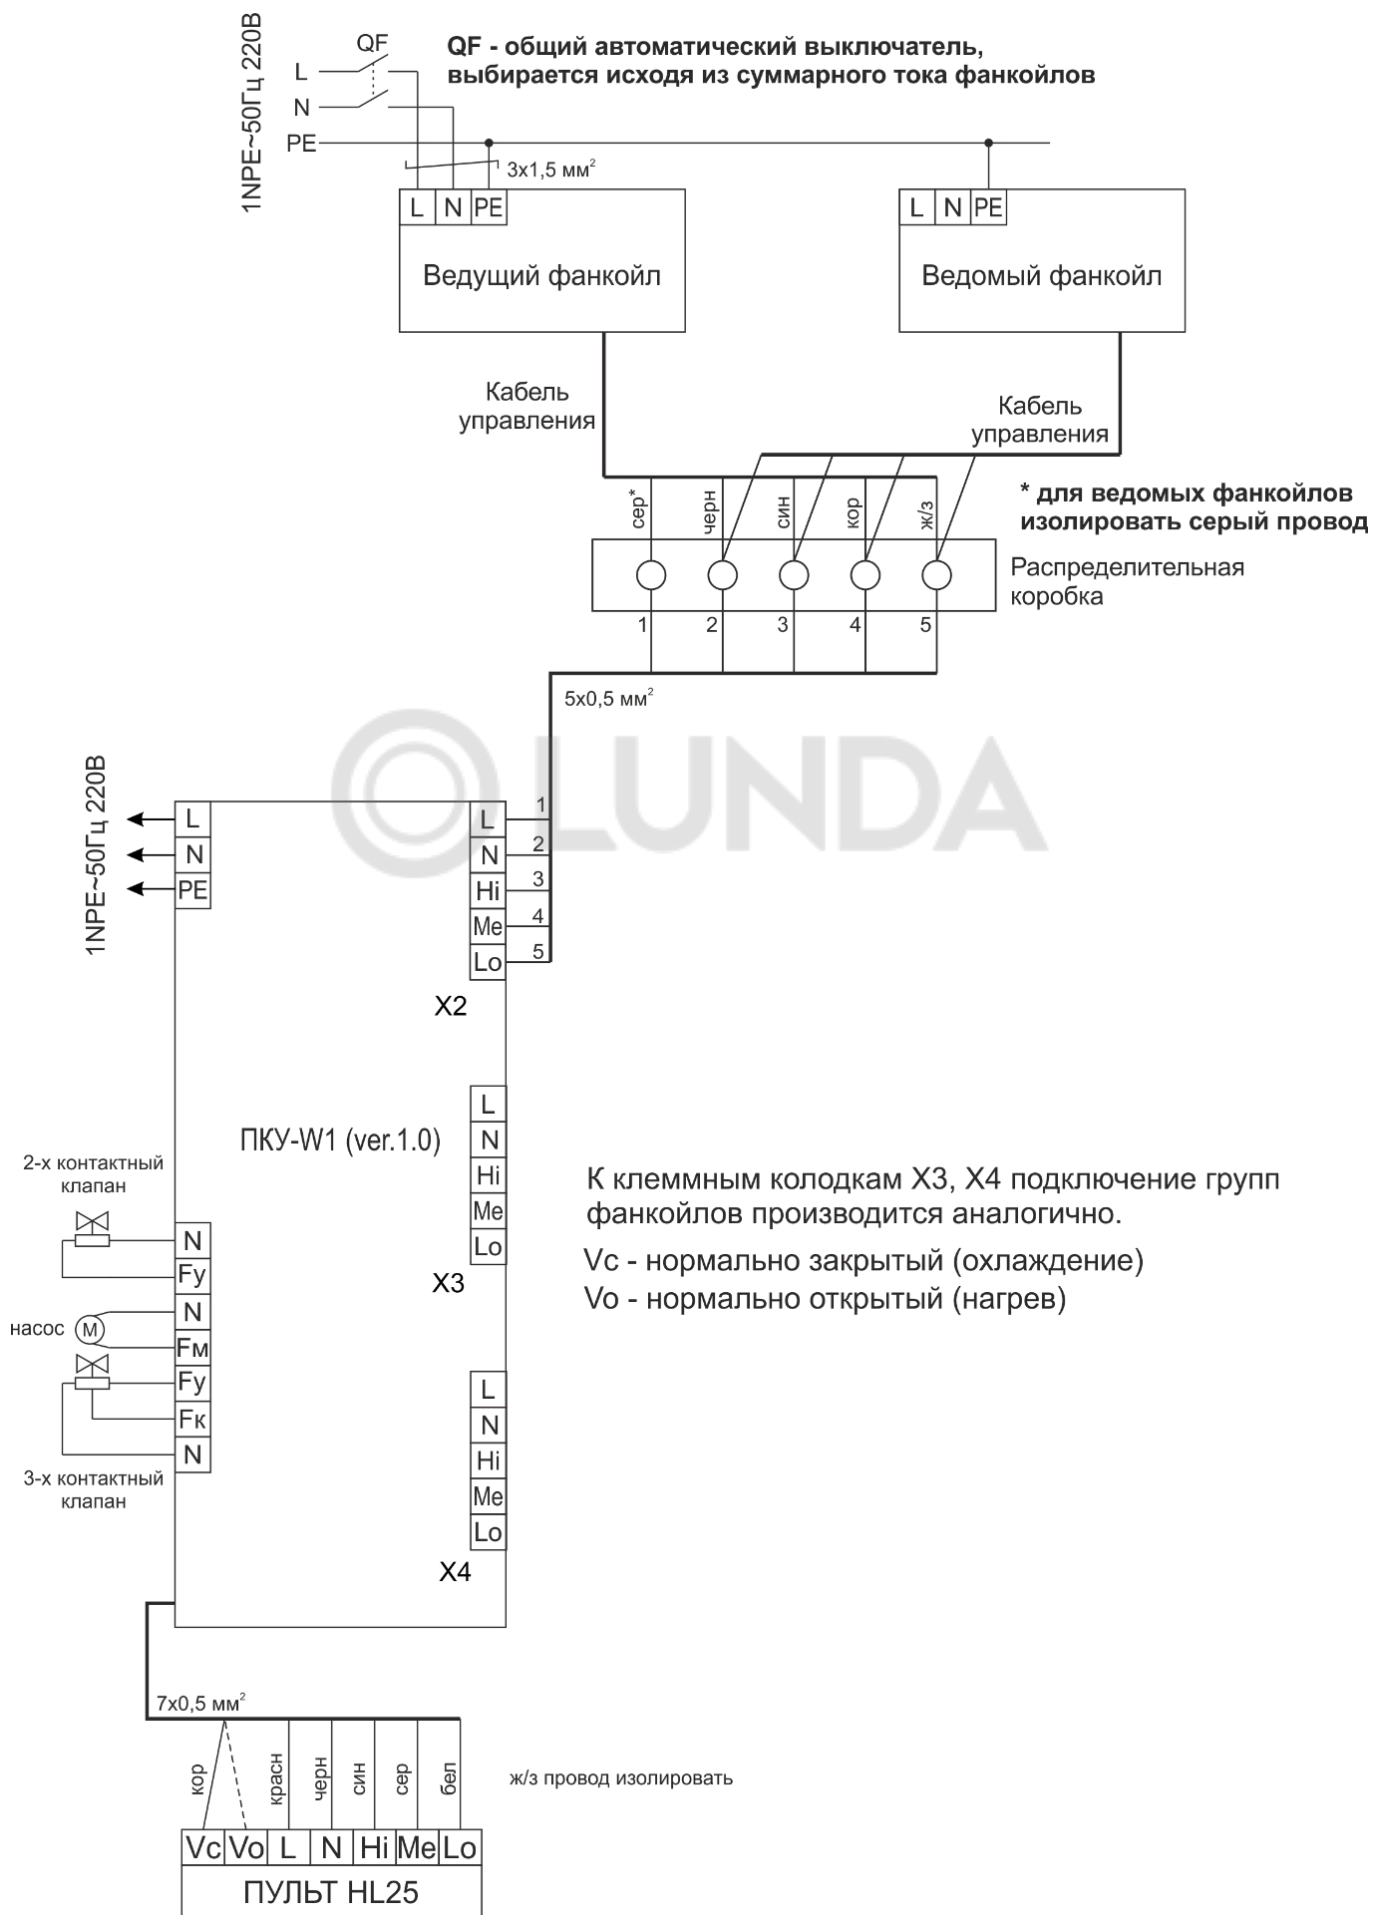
1NPE~50Гц 220В
QF
L
N
PE

QF - общий автоматический выключатель, выбирается исходя из суммарного тока фанкойлов

3x1,5 мм$^2$

| L | N | PE |
|---|---|---|

Ведущий фанкойл

| L | N | PE |
|---|---|---|

Ведомый фанкойл

Кабель управления

Кабель управления

сер* черн син кор ж/з

* для ведомых фанкойлов изолировать серый провод

Распределительная коробка

1 2 3 4 5

5x0,5 мм$^2$

1NPE~50Гц 220В

L
N
PE

L 1
N 2
Hi 3
Me 4
Lo 5

X2

ПКУ-W1 (ver.1.0)

L
N
Hi
Me
Lo

X3

К клеммным колодкам X3, X4 подключение групп фанкойлов производится аналогично.

Vc - нормально закрытый (охлаждение)
Vo - нормально открытый (нагрев)

2-х контактный клапан

N
Fy

насос M

N
Fм
Fy
Fк
N

3-х контактный клапан

L
N
Hi
Me
Lo

X4

7x0,5 мм$^2$

кор красн черн син сер бел

ж/з провод изолировать

| Vc | Vo | L | N | Hi | Me | Lo |
|---|---|---|---|---|---|---|

ПУЛЬТ HL25

LUNDA